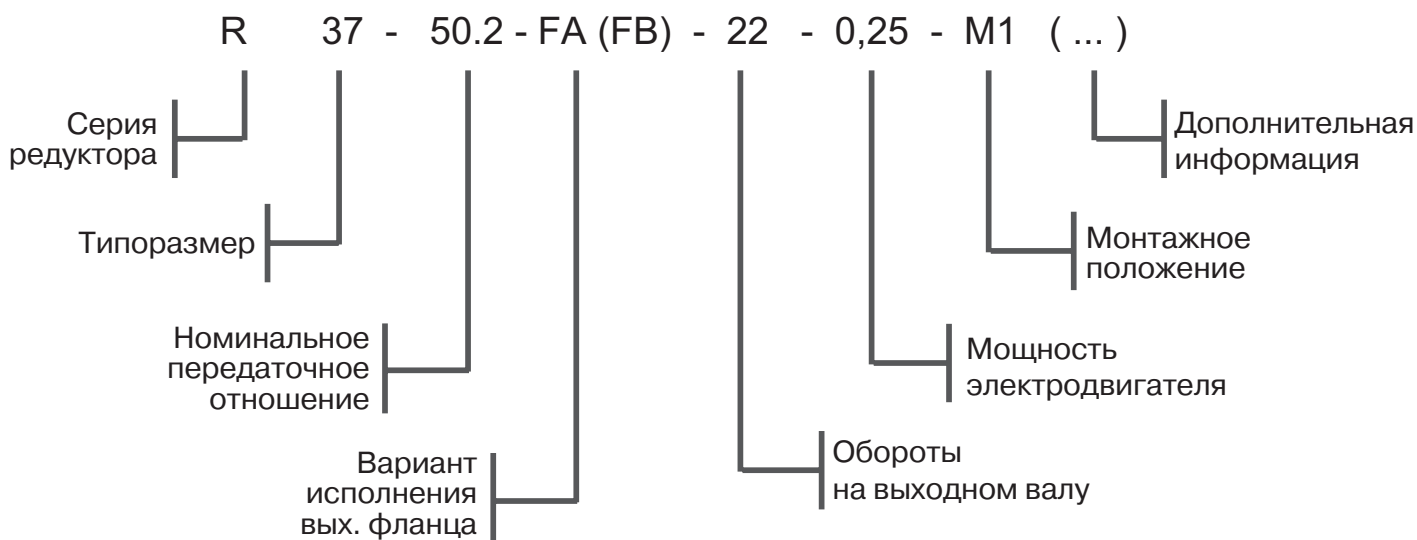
R 37 - 50.2 - FA (FB) - 22 - 0,25 - M1 ( ... )

Серия редуктора

Типоразмер

Номинальное передаточное отношение

Вариант исполнения вых. фланца

Обороты на выходном валу

Мощность электродвигателя

Монтажное положение

Дополнительная информация